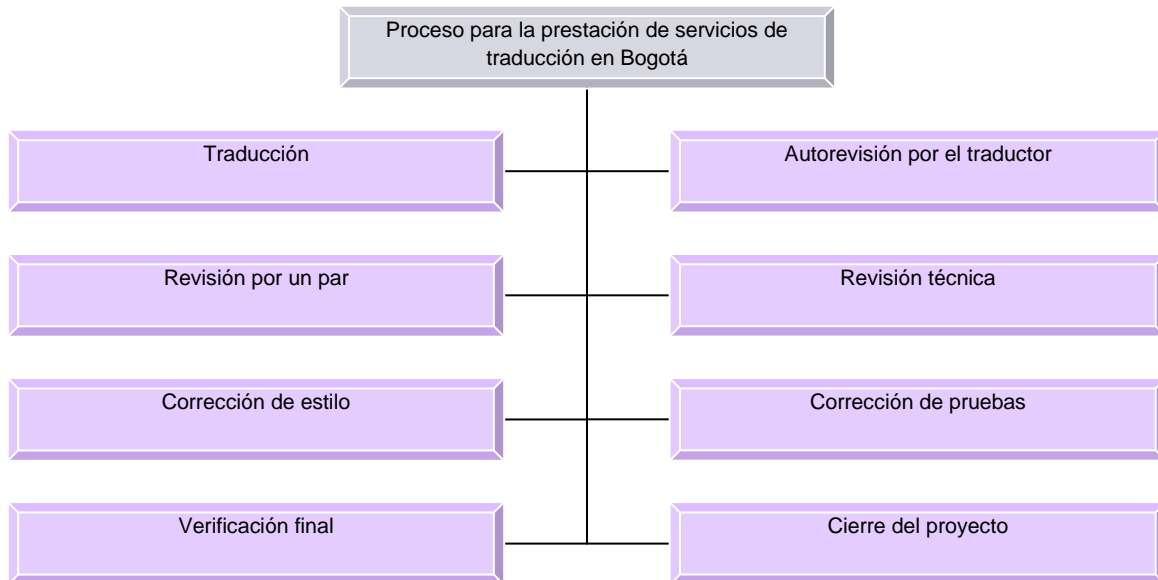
Proceso para la prestación de servicios de traducción en Bogotá

Traducción

Autorevisión por el traductor

Revisión por un par

Revisión técnica

Corrección de estilo

Corrección de pruebas

Verificación final

Cierre del proyecto